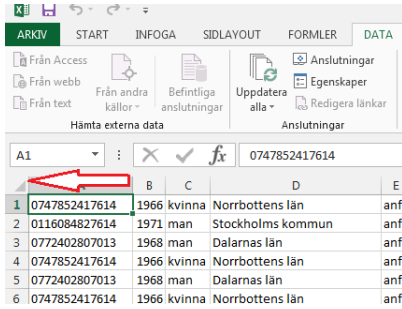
ARKIV START INFOGA SIDLAYOUT FORMLER DATA

Från Access
Från webb
Från text
Från andra källor
Befintliga anslutningar
Hämta externa data

Uppdatera alla
Anslutningar
Egenskaper
Redigera länkar
Anslutningar

A1 $f_x$ 0747852417614

| | A | B | C | D | E |
|---|---|---|---|---|---|
| 1 | 0747852417614 | 1966 | kvinna | Norrbottens län | anf |
| 2 | 0116084827614 | 1971 | man | Stockholms kommun | anf |
| 3 | 0772402807013 | 1968 | man | Dalarnas län | anf |
| 4 | 0747852417614 | 1966 | kvinna | Norrbottens län | anf |
| 5 | 0772402807013 | 1968 | man | Dalarnas län | anf |
| 6 | 0747852417614 | 1966 | kvinna | Norrbottens län | anf |